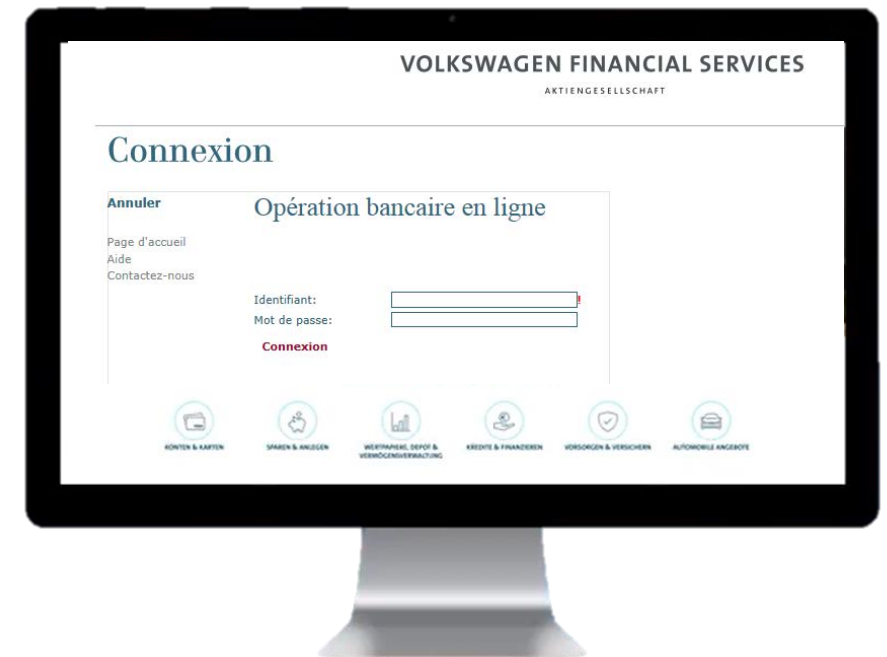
VOLKSWAGEN FINANCIAL SERVICES
AKTIENGESELLSCHAFT

Connexion

Annuler

Page d'accueil
Aide
Contactez-nous

Opération bancaire en ligne

Identifiant: !
Mot de passe:

Connexion

KONTEN & KARTEN
SPAREN & ANLEGEN
WERTPAPIERE, DEPOT & VERMÖGENSVERWALTUNG
KREDITE & FINANZIEREN
VORSORGEN & VERSICHERN
AUTOMOBILE ANGEBOTE